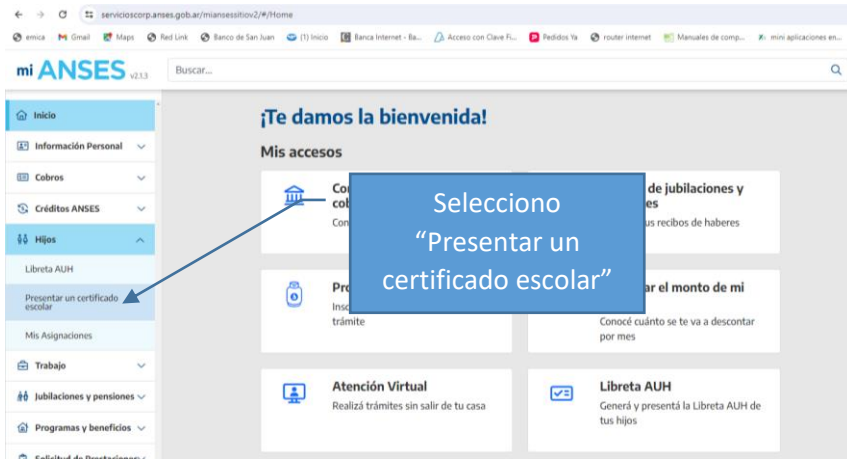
serviciosccorp.anses.gob.ar/miansessitiov2/#/Home

emica Gmail Maps Red Link Banco de San Juan (1) Inicio Banca Internet - Ba... Acceso con Clave Fi... Pedidos Ya router internet Manuales de comp... mini aplicaciones en...

mi ANSES v2.1.3

Buscar...

Inicio

Información Personal

Cobros

Créditos ANSES

Hijos

Libreta AUH

Presentar un certificado escolar

Mis Asignaciones

Trabajo

Jubilaciones y pensiones

Programas y beneficios

Solicitud de Prestaciones

¡Te damos la bienvenida!

Mis accesos

Co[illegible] cob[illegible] Con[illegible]

de jubilaciones y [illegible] us recibos de haberes

Pro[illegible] Insc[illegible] trámite

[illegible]ar el monto de mi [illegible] Conocé cuánto se te va a descontar por mes

Atención Virtual
Realizá trámites sin salir de tu casa

Libreta AUH
Generá y presentá la Libreta AUH de tus hijos

Selecciono “Presentar un certificado escolar”